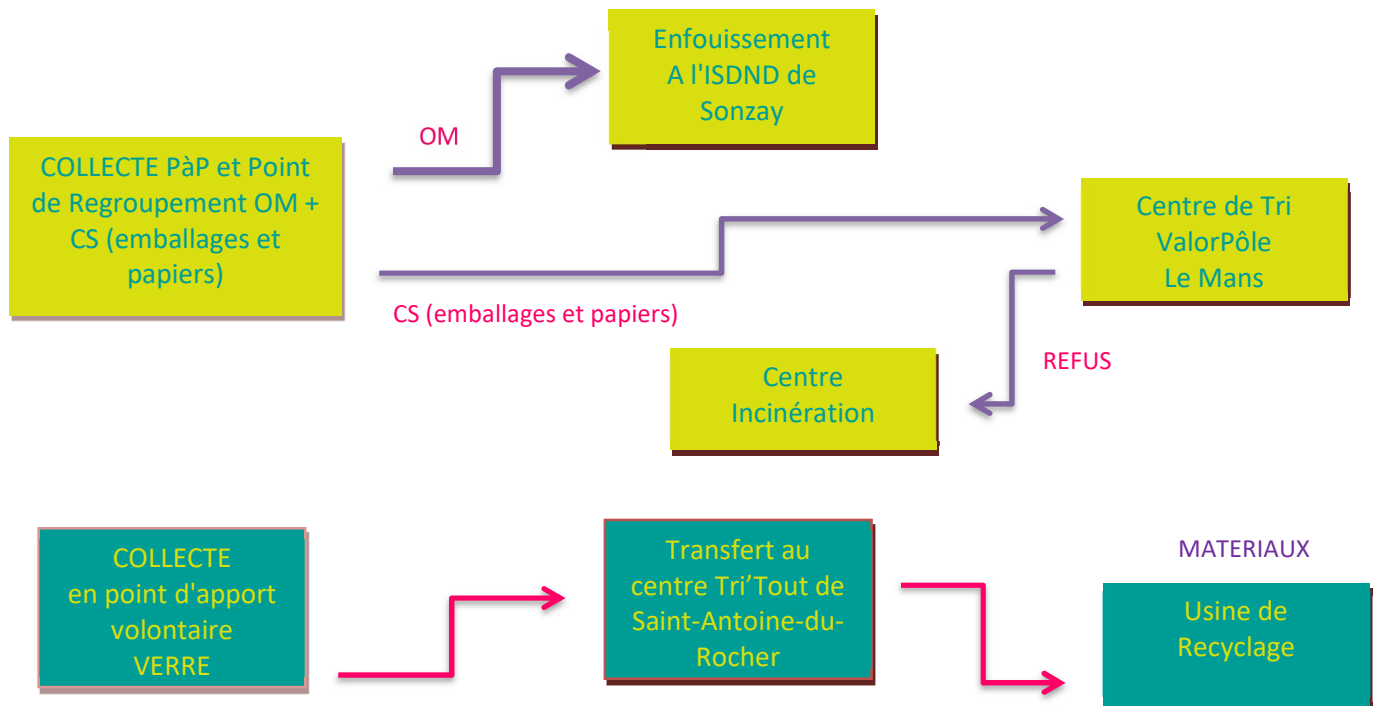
Enfouissement
A l'ISDND de
Sonzay

OM

COLLECTE PàP et Point de Regroupement OM + CS (emballages et papiers)

Centre de Tri
ValorPôle
Le Mans

CS (emballages et papiers)

REFUS

Centre
Incinération

COLLECTE
en point d'apport volontaire
VERRE

Transfert au centre Tri'Tout de Saint-Antoine-du-Rocher

MATERIAUX

Usine de
Recyclage